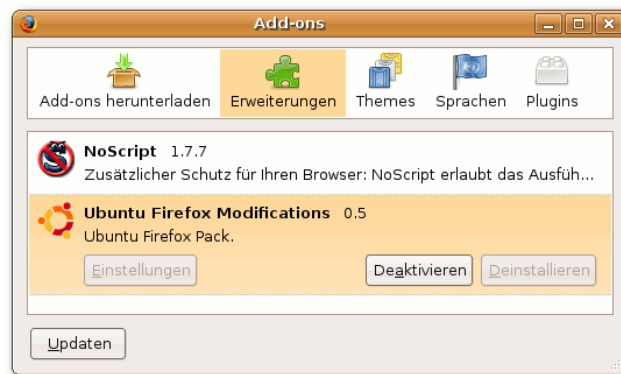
Add-ons

Add-ons herunterladen Erweiterungen Themes Sprachen Plugins

NoScript 1.7.7
Zusätzlicher Schutz für Ihren Browser: NoScript erlaubt das Ausfüh...

Ubuntu Firefox Modifications 0.5
Ubuntu Firefox Pack.

Einstellungen Deaktivieren Deinstallieren

Updaten